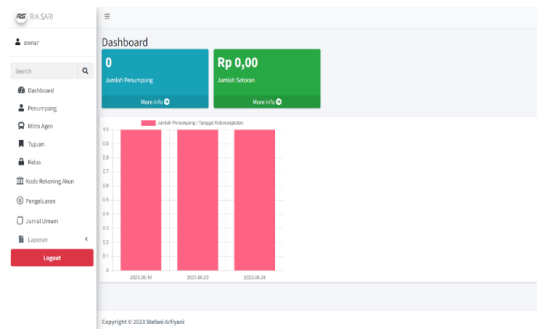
RIA SARI

≡

owner

Search

Dashboard
Penumpang
Mitra Agen
Tujuan
Kelas
Kode Rekening Akun
Pengeluaran
Jurnal Umum
Laporan

Logout

Dashboard

0
Jumlah Penumpang
More info

Rp 0,00
Jumlah Setoran
More info

Jumlah Penumpang / Tanggal Keberangkatan

1.0
0.9
0.8
0.7
0.6
0.5
0.4
0.3
0.2
0.1
0

2023-06-19
2023-06-22
2023-06-24

Copyright © 2023 Stefani Arfiyani